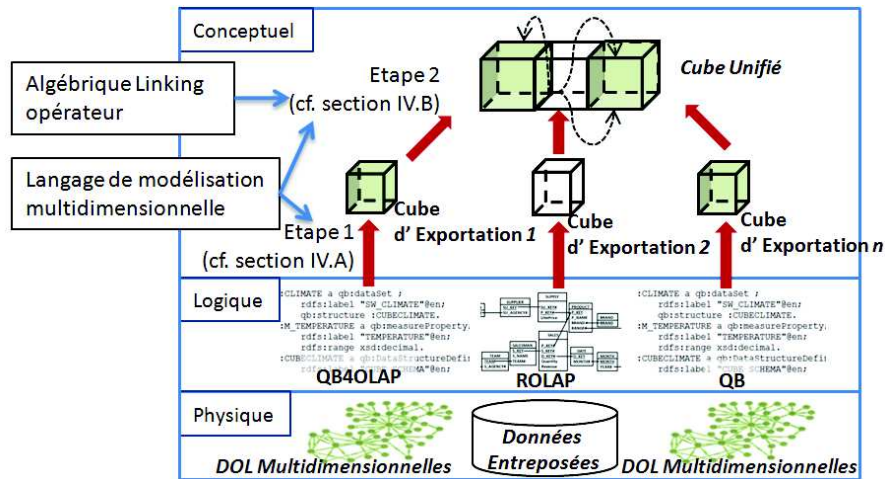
Conceptuel

Algébrique Linking opérateur

Langage de modélisation multidimensionnelle

Etape 2 (cf. section IV.B)

Cube Unifié

Etape 1 (cf. section IV.A)

Cube d' Exportation 1

Cube d' Exportation 2

Cube d' Exportation n

Logique

:CLIMATE a qb:dataSet ;
rdfs:label "SW_CLIMATE"@en;
qb:structure :CUBECLIMATE.
:M_TEMPERATURE a qb:measureProperty;
rdfs:label "TEMPERATURE"@en;
rdfs:range xsd:decimal.
:CUBECLIMATE a qb:DataStructureDefi
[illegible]MA"@en;

QB4OLAP

ROLAP

:CLIMATE a qb:dataSet ;
rdfs:label "SW_CLIMATE"@en;
qb:structure :CUBECLIMATE.
:M_TEMPERATURE a qb:measureProperty;
rdfs:label "TEMPERATURE"@en;
rdfs:range xsd:decimal.
:CUBECLIMATE a qb:DataStructureDefi
rdfs:label "CUBE SCHEMA"@en;

QB

Physique

DOL Multidimensionnelles

Données Entreposées

DOL Multidimensionnelles